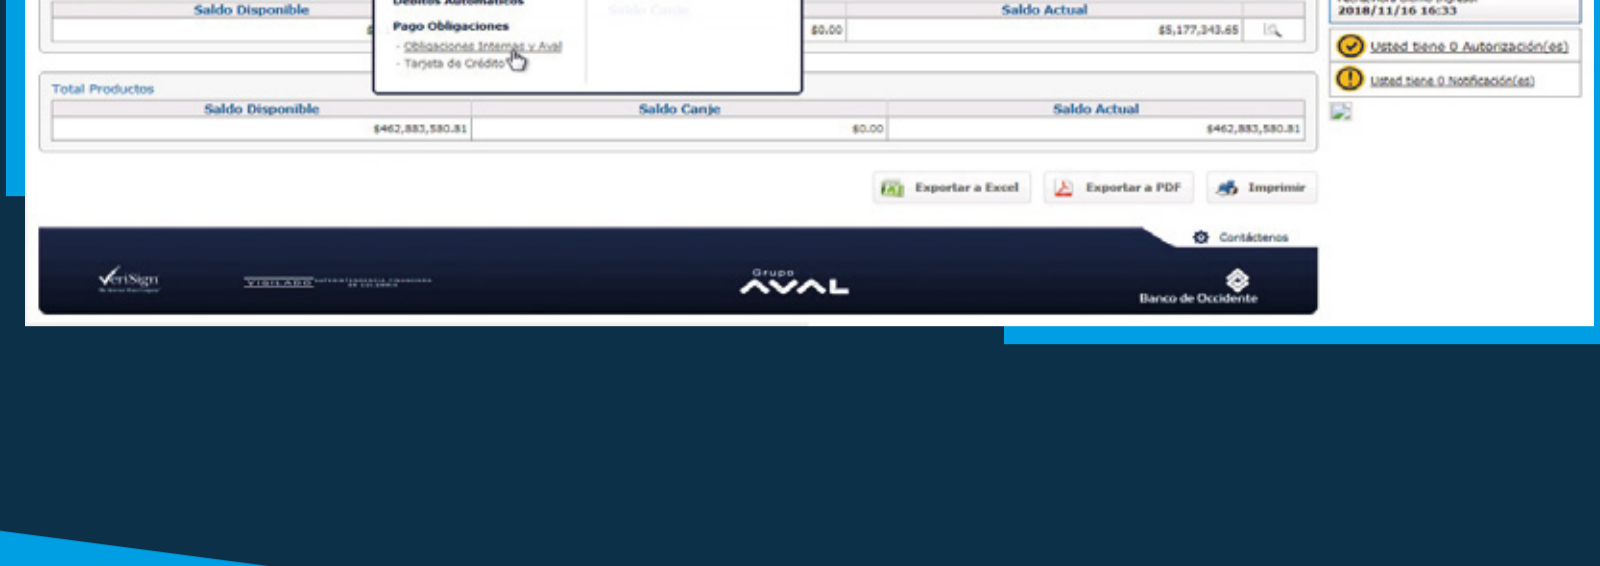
| Saldo Disponible | Saldo Canje | Saldo Actual | |
|---|---|---|---|
| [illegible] | $0.00 | $5,177,343.65 | |

Débitos Automáticos
Pago Obligaciones
- Obligaciones Internas y Aval
- Tarjeta de Crédito

2018/11/16 16:33

Usted tiene 0 Autorización(es)

Usted tiene 0 Notificación(es)

Total Productos

| Saldo Disponible | Saldo Canje | Saldo Actual |
|---|---|---|
| $462,883,580.81 | $0.00 | $462,883,580.81 |

Exportar a Excel Exportar a PDF Imprimir

Contáctenos

VeriSign

VIGILADO SUPERINTENDENCIA FINANCIERA DE COLOMBIA

Grupo AVAL

Banco de Occidente